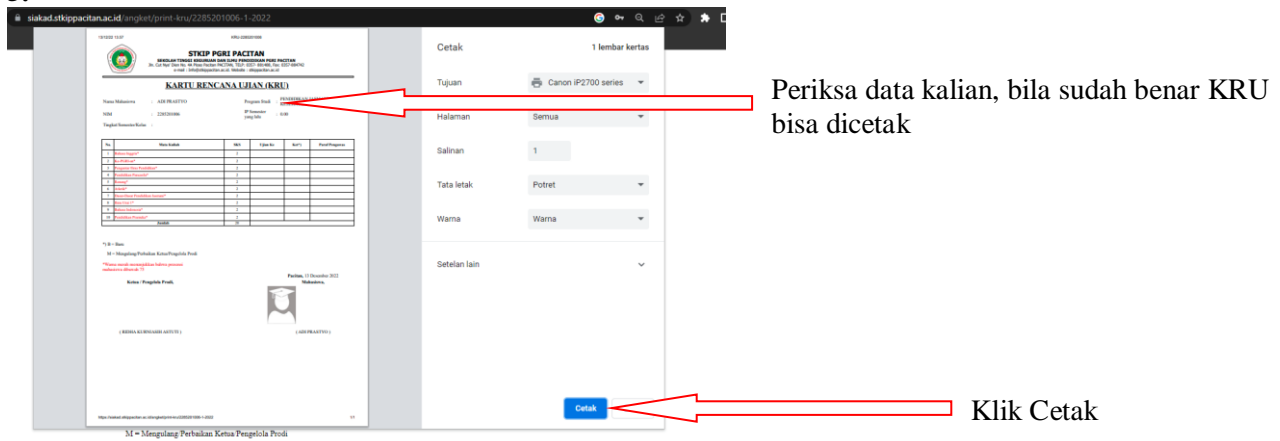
siakad.stkippacitan.ac.id/angket/print-kru/2285201006-1-2022

STKIP PGRI PACITAN

KARTU RENCANA UJIAN (KRU)

Nama Mahasiswa : ADI PRASTYO
NIM : 2285201006
Tingkat/Semester/Kelas :
Program Studi :
IP Semester yang lalu : 0.00

| No. | Mata Kuliah | SKS | Ujian Ke | Ket*) | Paraf Pengawas |
|---|---|---|---|---|---|
| 1 | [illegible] | 2 | | | |
| 2 | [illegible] | 2 | | | |
| 3 | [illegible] | 2 | | | |
| 4 | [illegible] | 2 | | | |
| 5 | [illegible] | 2 | | | |
| 6 | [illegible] | 2 | | | |
| 7 | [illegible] | 2 | | | |
| 8 | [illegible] | 2 | | | |
| 9 | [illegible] | 2 | | | |
| 10 | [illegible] | 2 | | | |
| | Jumlah | 20 | | | |

*) B = Baru
M = Mengulang/Perbaikan Ketua/Pengelola Prodi

Pacitan, 11 Desember 2022
Ketua / Pengelola Prodi, Mahasiswa,

( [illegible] ) ( ADI PRASTYO )

Cetak 1 lembar kertas
Tujuan Canon iP2700 series
Halaman Semua
Salinan 1
Tata letak Potret
Warna Warna
Setelan lain
Cetak

Periksa data kalian, bila sudah benar KRU bisa dicetak

Klik Cetak

M = Mengulang Perbaikan Ketua Pengelola Prodi